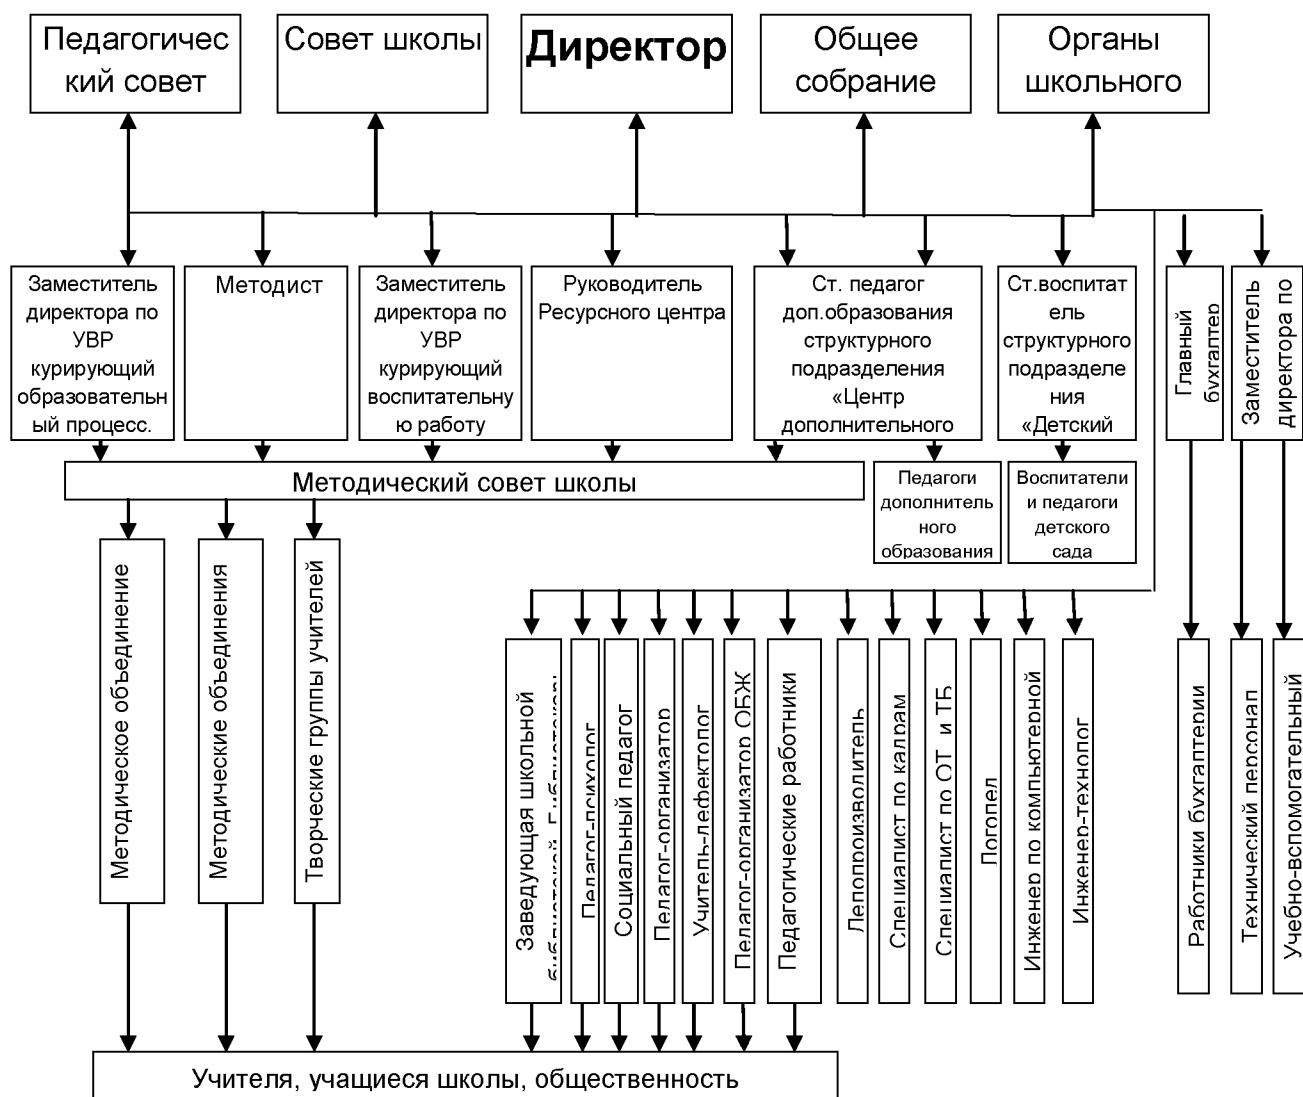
Педагогический совет

Совет школы

Директор

Общее собрание

Органы школьного

Заместитель директора по УВР курирующий образовательный процесс.

Методист

Заместитель директора по УВР курирующий воспитательную работу

Руководитель Ресурсного центра

Ст. педагог доп.образования структурного подразделения «Центр дополнительного

Ст.воспитатель структурного подразделения «Детский

Главный бухгалтер

Заместитель директора по

Методический совет школы

Педагоги дополнительного образования

Воспитатели и педагоги детского сада

Методическое объединение

Методические объединения

Творческие группы учителей

Заведующая школьной библиотекой. Библиотекарь

Педагог-психолог

Социальный педагог

Педагог-организатор

Учитель-дефектолог

Педагог-организатор ОБЖ

Педагогические работники

Делопроизводитель

Специалист по кадрам

Специалист по ОТ и ТБ

Логопед

Инженер по компьютерной

Инженер-технолог

Работники бухгалтерии

Технический персонал

Учебно-вспомогательный

Учителя, учащиеся школы, общественность